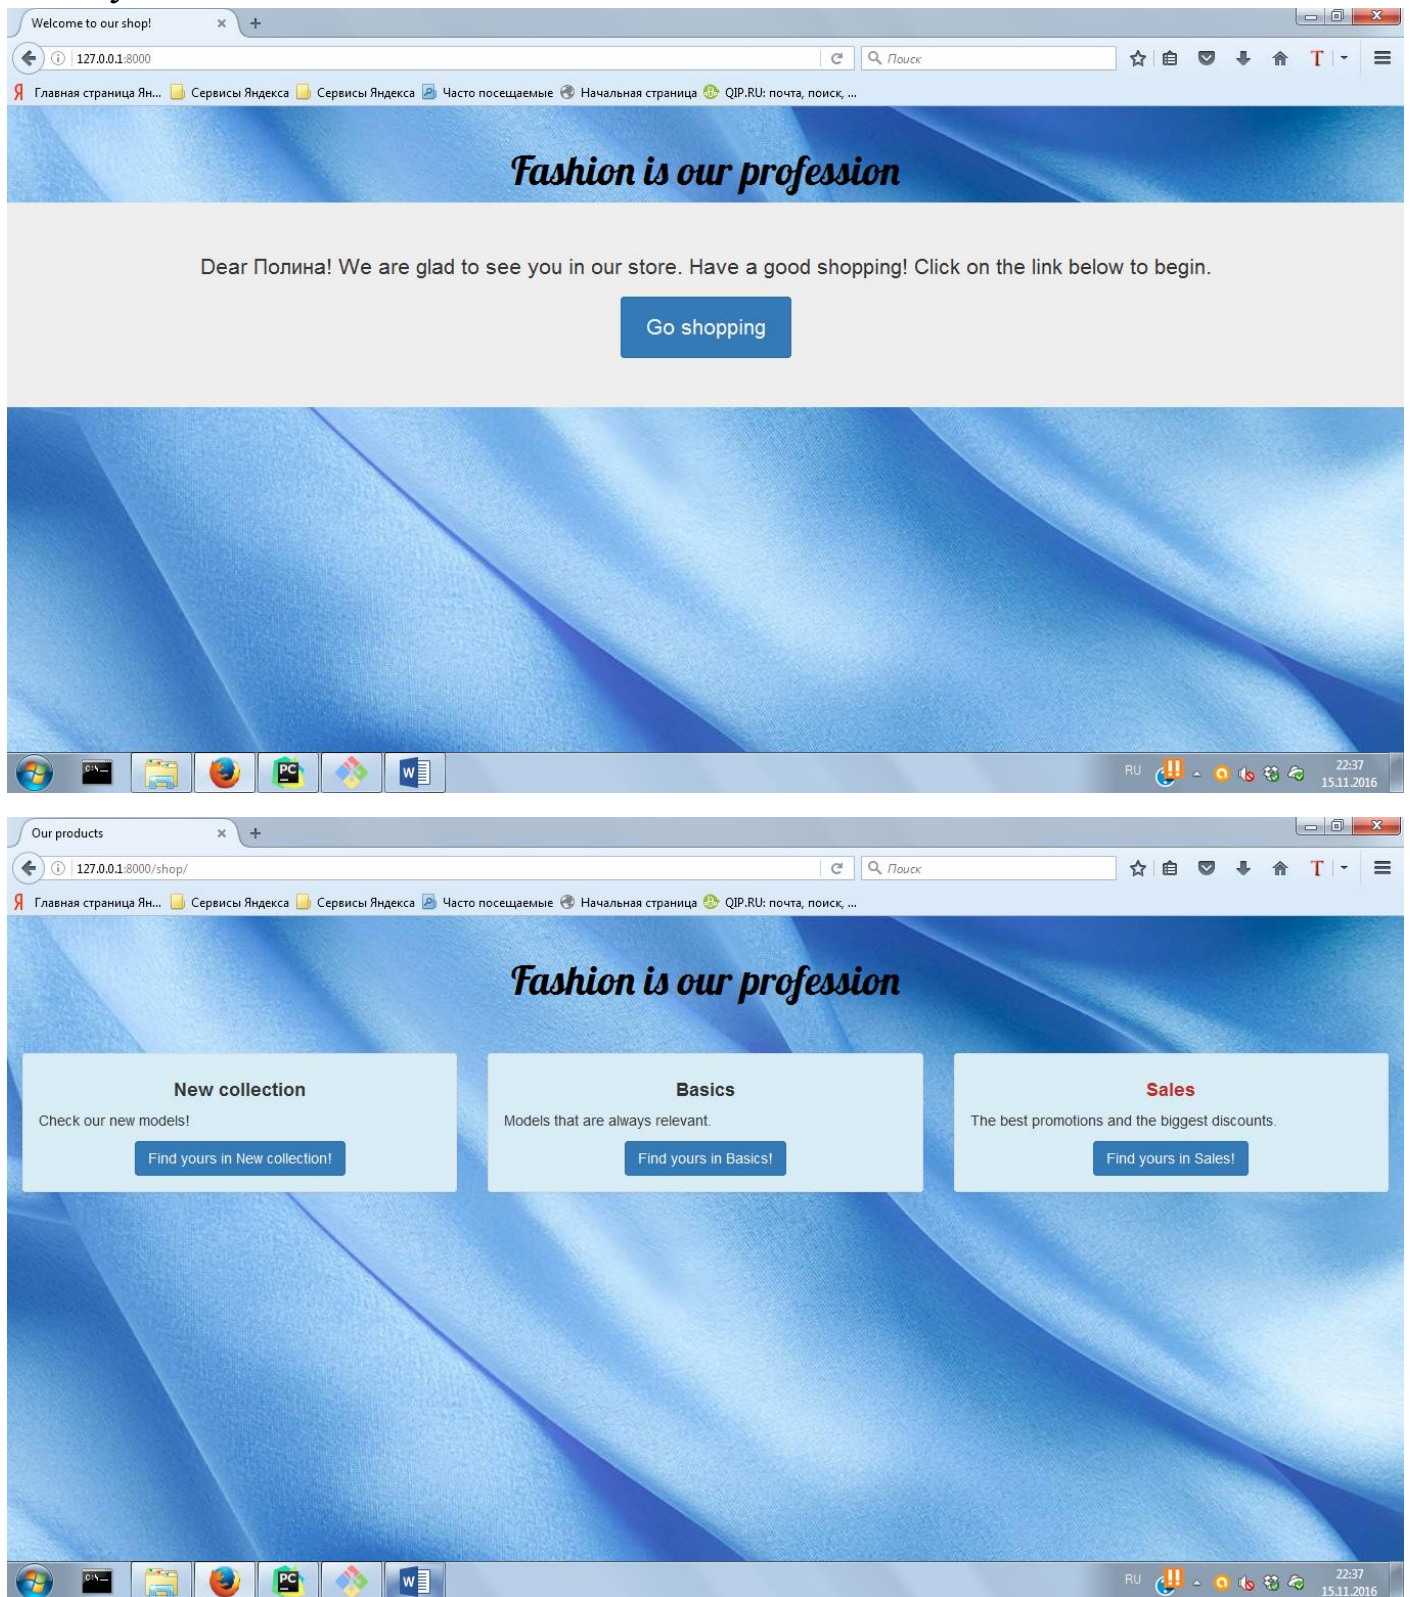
Welcome to our shop!

127.0.0.1:8000

Поиск

Главная страница Ян... Сервисы Яндекса Сервисы Яндекса Часто посещаемые Начальная страница QIP.RU: почта, поиск, ...

Fashion is our profession

Dear Полина! We are glad to see you in our store. Have a good shopping! Click on the link below to begin.

Go shopping

RU 22:37 15.11.2016

Our products

127.0.0.1:8000/shop/

Поиск

Главная страница Ян... Сервисы Яндекса Сервисы Яндекса Часто посещаемые Начальная страница QIP.RU: почта, поиск, ...

Fashion is our profession

New collection

Check our new models!

Find yours in New collection!

Basics

Models that are always relevant.

Find yours in Basics!

Sales

The best promotions and the biggest discounts.

Find yours in Sales!

RU 22:37 15.11.2016